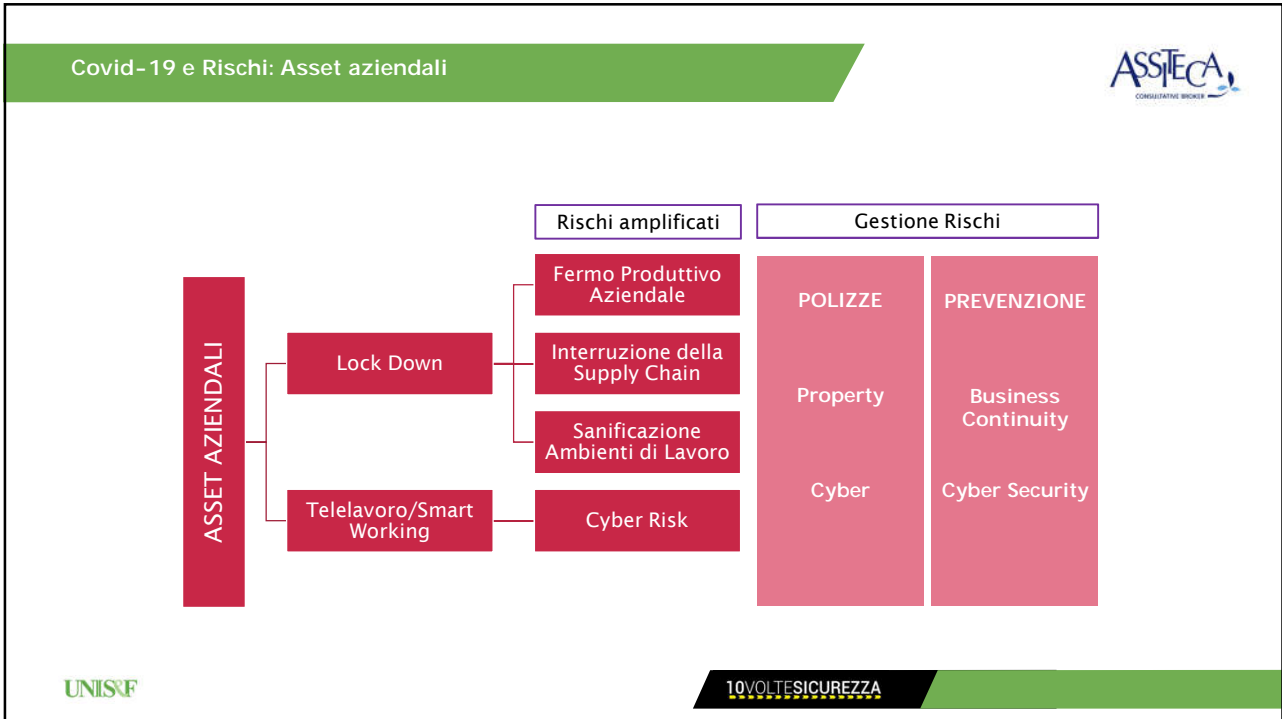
Covid-19 e Rischi: Asset aziendali

ASSITECA
CONSULTATIVE BROKER

ASSET AZIENDALI

Lock Down

Telelavoro/Smart Working

Rischi amplificati

Fermo Produttivo Aziendale

Interruzione della Supply Chain

Sanificazione Ambienti di Lavoro

Cyber Risk

Gestione Rischi

POLIZZE

Property

Cyber

PREVENZIONE

Business Continuity

Cyber Security

UNISRF

10VOLTESICUREZZA